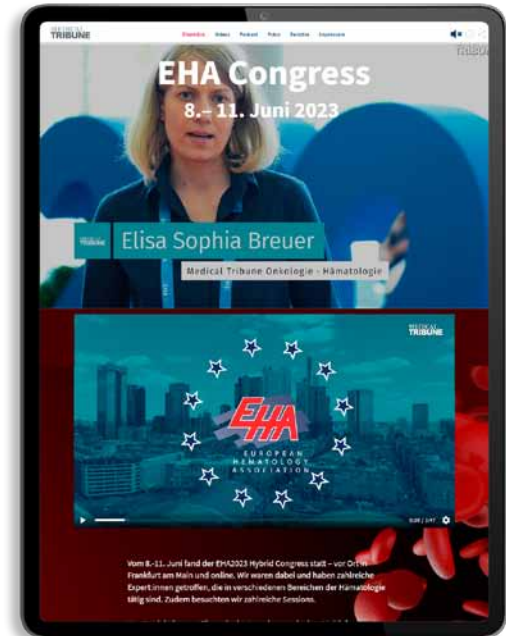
MEDICAL TRIBUNE

Startseite Videos Podcast Fotos Berichte Impressum

EHA Congress
8.- 11. Juni 2023

Medical Tribune

Elisa Sophia Breuer

Medical Tribune Onkologie · Hämatologie

MEDICAL TRIBUNE

EHA

EUROPEAN HEMATOLOGY ASSOCIATION

0:00 / 2:47

Vom 8.-11. Juni fand der EHA2023 Hybrid Congress statt – vor Ort in Frankfurt am Main und online. Wir waren dabei und haben zahlreiche Expert:innen getroffen, die in verschiedenen Bereichen der Hämatologie tätig sind. Zudem besuchten wir zahlreiche Sessions.